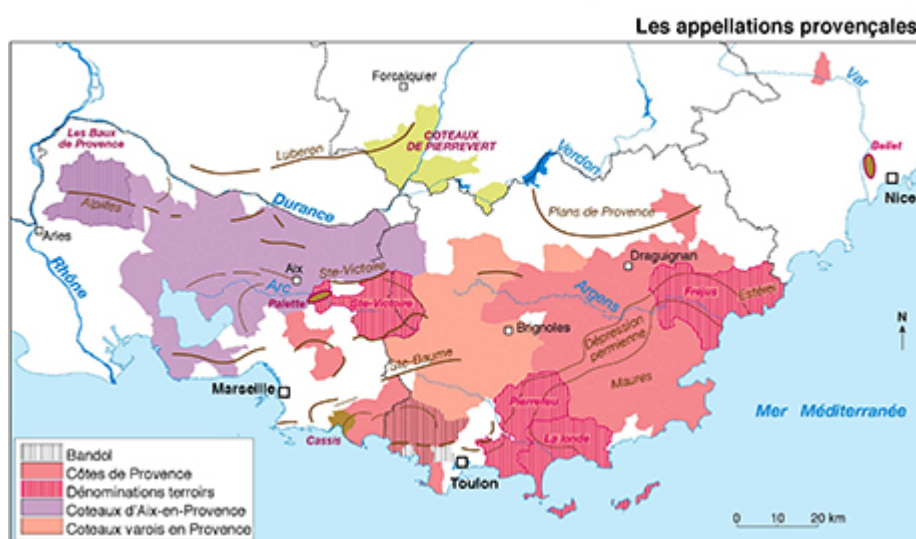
Les appellations provençales

Forcalquier
COTEAUX DE PIERREVERT
Les Baux de Provence
Luberon
Verdon
Var
Bellet
Nice
Alpilles
Durance
Plans de Provence
Arles
Rhône
Aix
Ste-Victoire
Arc
Palette
Ste-Victoire
Draguignan
Argens
Fréjus
Estérel
Brignoles
Dépression permienne
Ste-Baume
Marseille
Maures
Pierrefeu
La londe
Cassis
Toulon
Mer Méditerranée
N

Bandol
Côtes de Provence
Dénominations terroirs
Coteaux d'Aix-en-Provence
Coteaux varois en Provence

0 10 20 km